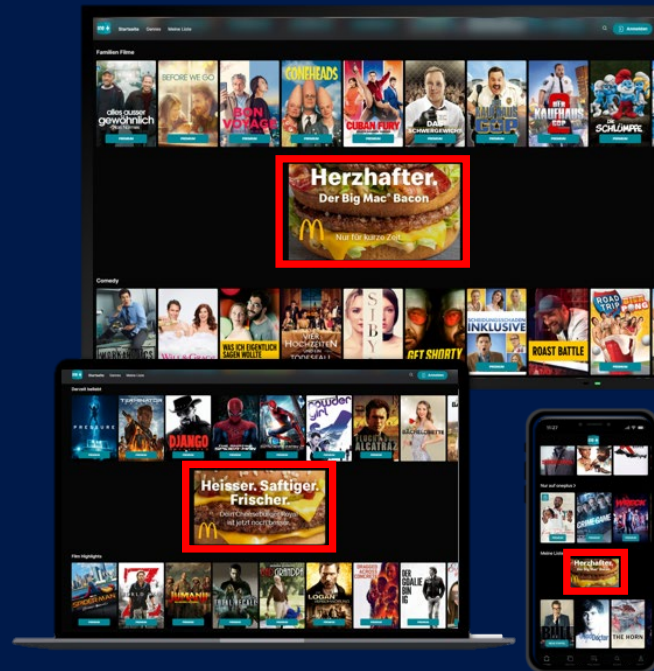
Startseite Genres Meine Liste

Familien Filme

alles ausser gewöhnlich

BEFORE WE GO

BON VOYAGE

CONEHEADS

CUBAN FURY

DAS SCHWERGEWICHT

IM KAUFHAUS COP 2

DIE SCHLÜMPFE

Herzhafter. Der Big Mac® Bacon

Nur für kurze Zeit.

Comedy

WAS ICH EIGENTLICH SAGEN WOLLTE

HOCHZEITEN

SIBYL

GET SHORTY

INKLUSIVE

ROAST BATTLE

ROAD TRIP

PRESSURE

TERMINATOR

DJANGO

ALCATRAZ

Heisser. Saftiger. Frischer.

Film Highlights

SPIDER-MAN

JUMANJI

LOGAN

THE HORN

Herzhafter.